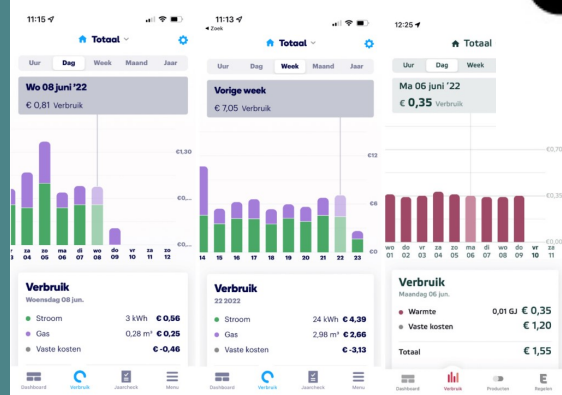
11:15

Totaal

Uur Dag Week Maand Jaar

Wo 08 juni '22

€ 0,81 Verbruik

€1,30

€0,...

€0,...

r 03 za 04 zo 05 ma 06 di 07 wo 08 do 09 vr 10 za 11 zo 12

Verbruik

Woensdag 08 jun.

Stroom 3 kWh € 0,56

Gas 0,28 m³ € 0,25

Vaste kosten € -0,46

Dashboard Verbruik Jaarcheck Menu

11:13

Zoek

Totaal

Uur Dag Week Maand Jaar

Vorige week

€ 7,05 Verbruik

€12

€6

€0

14 15 16 17 18 19 20 21 22 23

Verbruik

22 2022

Stroom 24 kWh € 4,39

Gas 2,98 m³ € 2,66

Vaste kosten € -3,13

Dashboard Verbruik Jaarcheck Menu

12:25

Totaal

Uur Dag Week

Ma 06 juni '22

€ 0,35 Verbruik

€0,70

€0,35

€0,00

wo 01 do 02 vr 03 za 04 zo 05 ma 06 di 07 wo 08 do 09 vr 10 za 11

Verbruik

Maandag 06 jun.

Warmte 0,01 GJ € 0,35

Vaste kosten € 1,20

Totaal € 1,55

Dashboard Verbruik Producten Regelen